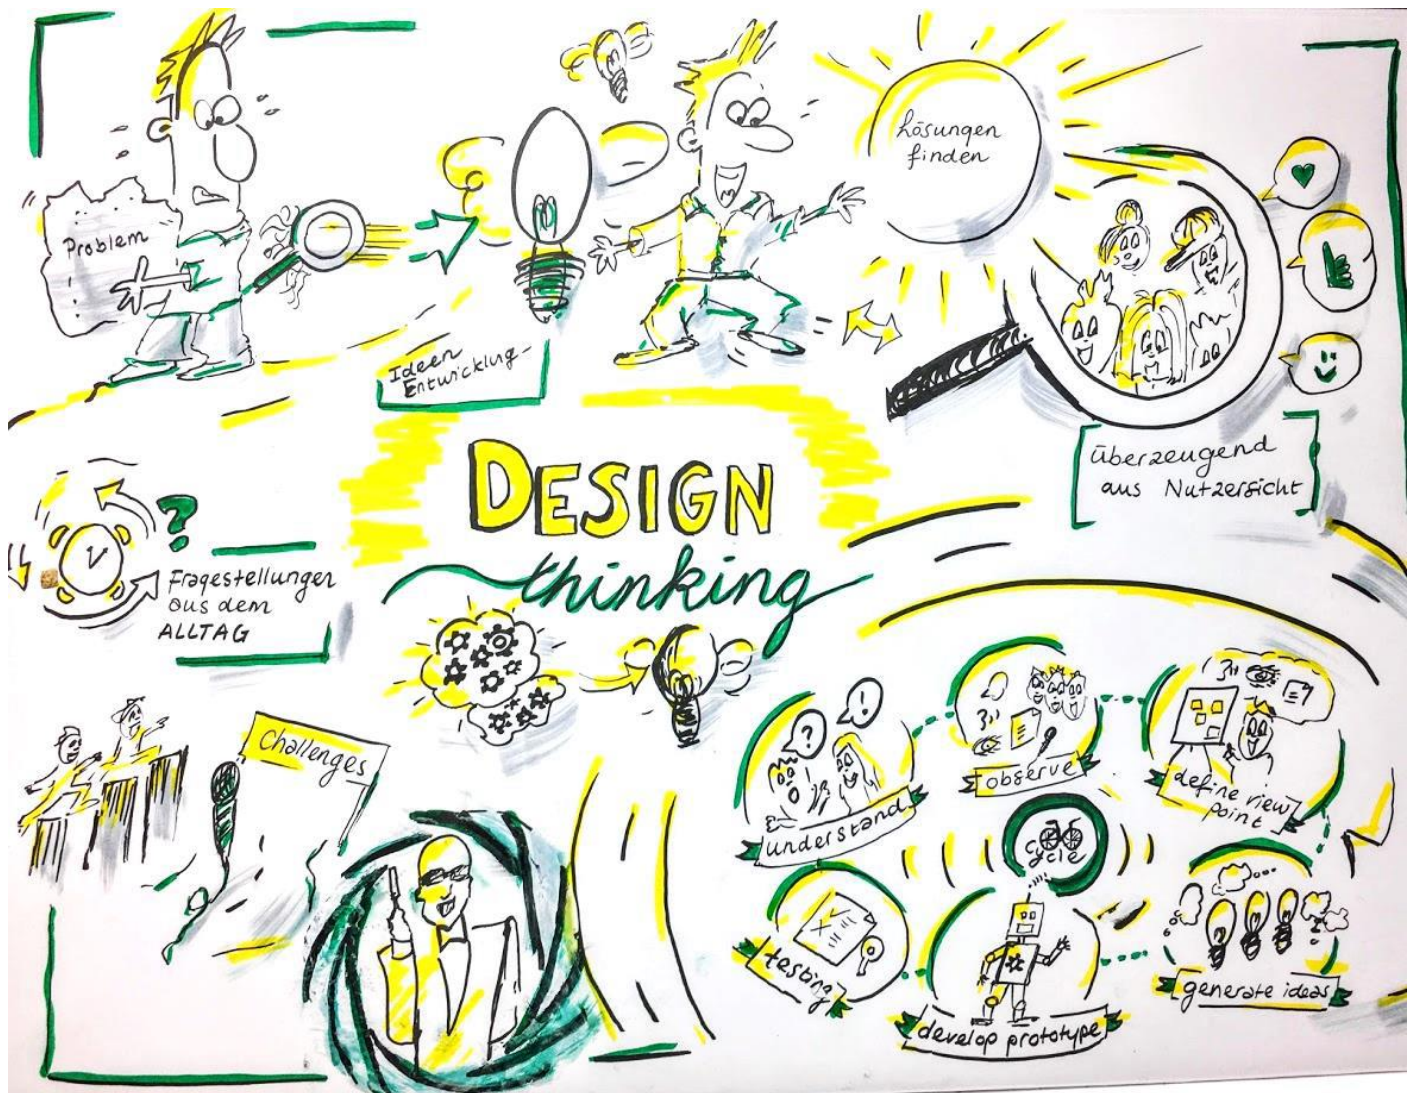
Problem

Ideen Entwicklung

Lösungen finden

überzeugend aus Nutzersicht

DESIGN thinking

Fragestellungen aus dem ALLTAG

Challenges

understand

observe

define view point

cycle

testing

develop prototype

generate ideas